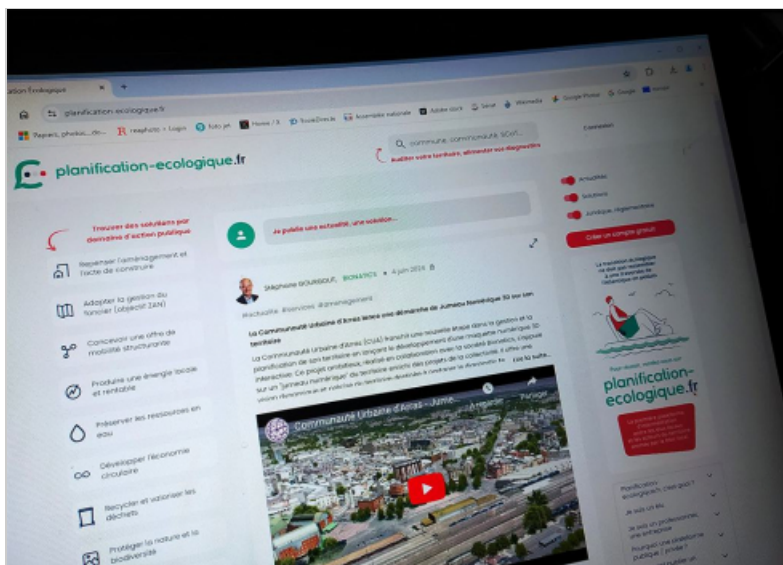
ation Écologique

planification-ecologique.fr

Papiers, photos... reaphoto · Login Foto pit Home / X Tous Direct Assemblée nationale Adobe stock Savoir Wikimedia Google Photos Google

planification-ecologique.fr

commune, communauté, scot...

Connexion

Auditer votre territoire, alimenter vos diagnostics

Trouver des solutions par domaine d'action publique

Repenser l'aménagement et l'acte de construire

Adopter la gestion du foncier (objectif ZAN)

Concevoir une offre de mobilité structurante

Produire une énergie locale et rentable

Préserver les ressources en eau

Développer l'économie circulaire

Recycler et valoriser les déchets

Protéger la nature et la biodiversité

Je publie une actualité, une solution...

Stéphane BOURGEOT, BIONATICS · 4 juin 2024

#actualité #services #aménagement

La Communauté Urbaine d'Arras lance une démarche de Jumeau Numérique 3D sur son territoire

La Communauté Urbaine d'Arras (CUA) franchit une nouvelle étape dans la gestion et la planification de son territoire en lançant le développement d'une maquette numérique 3D interactive. Ce projet ambitieux, réalisé en collaboration avec la société Bionatics, s'appuie sur un "jumeau numérique" du territoire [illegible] Lire la suite...

Communauté Urbaine d'Arras - Jume...

Partager

Actualités

Solutions

Juridique, réglementaire

Créer un compte gratuit

planification-ecologique.fr

Planification écologique, c'est quoi ?

Je suis un élu

Je suis un professionnel

Pourquoi une plateforme publique / privée ?